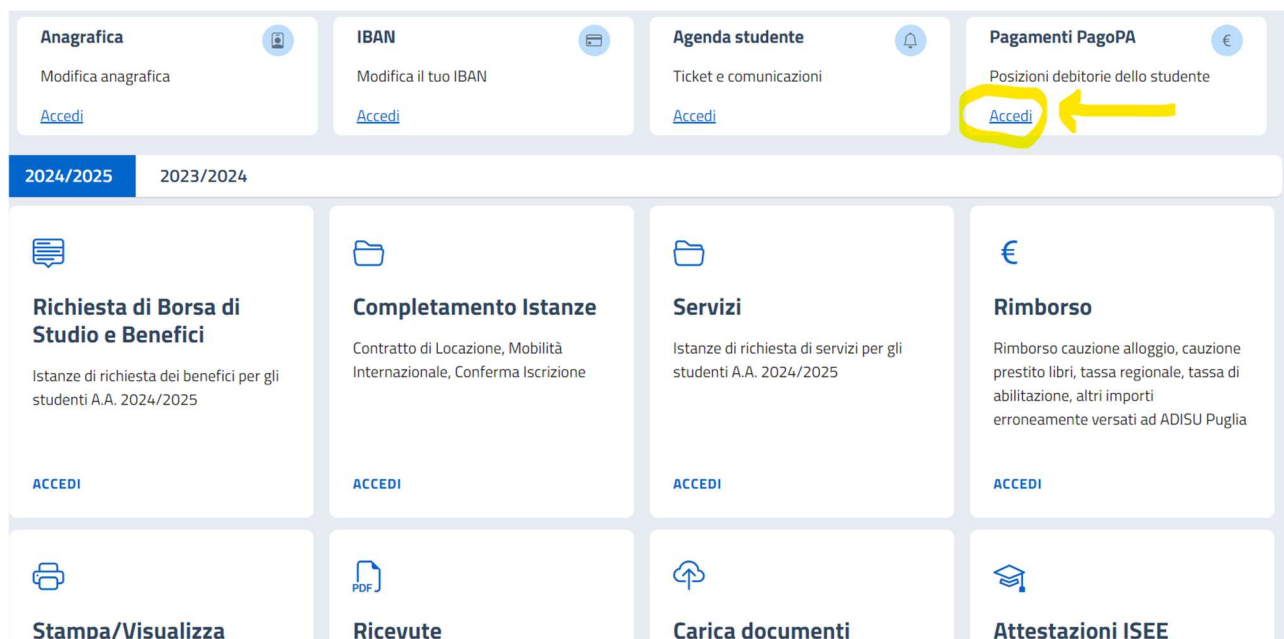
Anagrafica
Modifica anagrafica
Accedi

IBAN
Modifica il tuo IBAN
Accedi

Agenda studente
Ticket e comunicazioni
Accedi

Pagamenti PagoPA
€
Posizioni debitorie dello studente
Accedi

2024/2025
2023/2024

Richiesta di Borsa di Studio e Benefici
Istanze di richiesta dei benefici per gli studenti A.A. 2024/2025
ACCEDI

Completamento Istanze
Contratto di Locazione, Mobilità Internazionale, Conferma Iscrizione
ACCEDI

Servizi
Istanze di richiesta di servizi per gli studenti A.A. 2024/2025
ACCEDI

€
Rimborso
Rimborso cauzione alloggio, cauzione prestito libri, tassa regionale, tassa di abilitazione, altri importi erroneamente versati ad ADISU Puglia
ACCEDI

Stampa/Visualizza

PDF
Ricevute

Carica documenti

Attestazioni ISEE